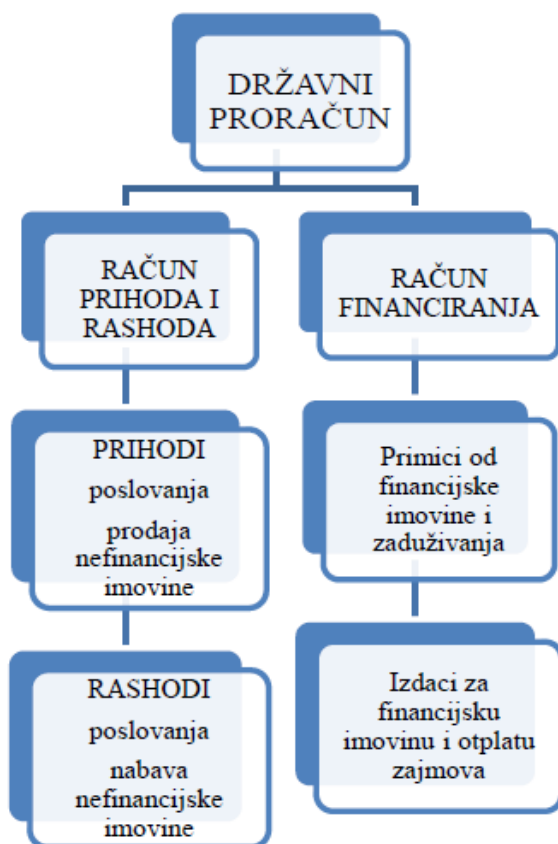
DRŽAVNI PRORAČUN

RAČUN PRIHODA I RASHODA

PRIHODI
poslovanja
prodaja nefinancijske imovine

RASHODI
poslovanja
nabava nefinancijske imovine

RAČUN FINANCIRANJA

Primici od financijske imovine i zaduživanja

Izdaci za financijsku imovinu i otplatu zajmova